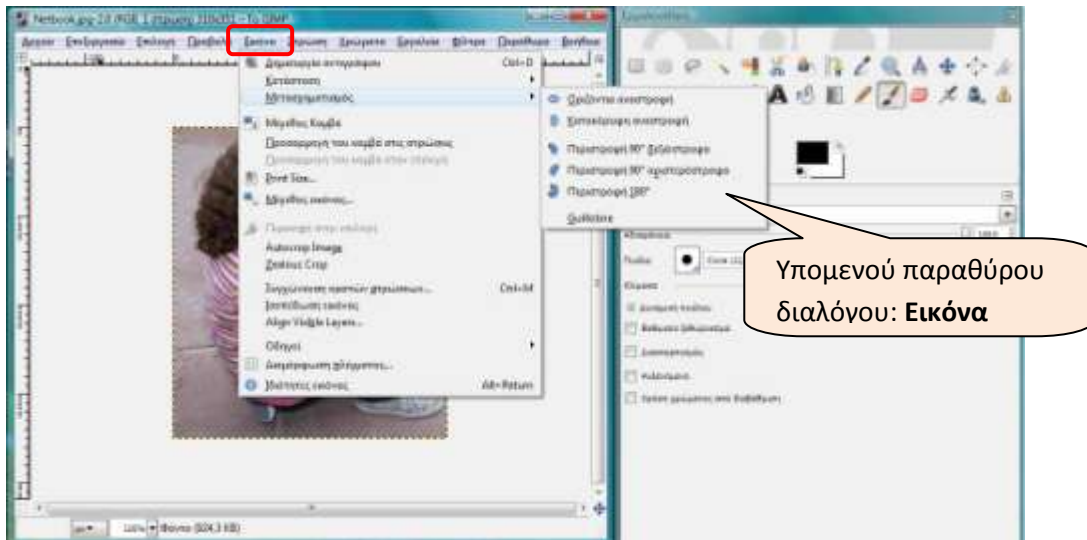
Netbook.jpg-2.0 (RGB, 1 στρώμα) 310x351 – Το GIMP

Αρχείο Επεξεργασία Επιλογή Προβολή Εικόνα Στρώμα Χρώματα Εργαλεία Φίλτρα Παράθυρα Βοήθεια

Δημιουργία αντιγράφου Ctrl+D
Κατάσταση
Μετασχηματισμός
Μέγεθος Καμβά
Προσαρμογή του καμβά στις στρώσεις
Προσαρμογή του καμβά στην επιλογή
Print Size...
Μέγεθος εικόνας...
Περικοπή στην επιλογή
Autocrop Image
Zealous Crop
Συγχώνευση ορατών στρωμάτων... Ctrl+M
Ισοπέδωση εικόνας
Align Visible Layers...
Οδηγοί
Διαμόρφωση πλέγματος...
Ιδιότητες εικόνας Alt+Return

Οριζόντια αναστροφή
Κατακόρυφη αναστροφή
Περιστροφή 90° δεξιόστροφα
Περιστροφή 90° αριστερόστροφα
Περιστροφή 180°
Guillotine

Υπομενού παραθύρου διαλόγου: **Εικόνα**

100% Φόντο (924,3 KB)